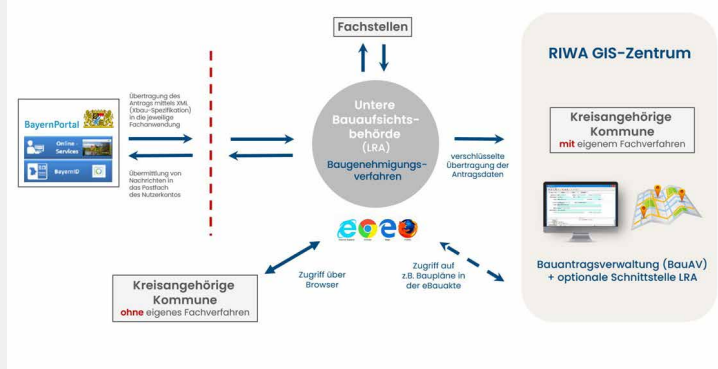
Fachstellen

RIWA GIS-Zentrum

BayernPortal

Online-Services

BayernID

Übertragung des Antrags mittels XML (Xbau-Spezifikation) in die jeweilige Fachanwendung

Übermittlung von Nachrichten in das Postfach des Nutzerkontos

Untere Bauaufsichts-behörde (LRA)

Baugenehmigungs-verfahren

verschlüsselte Übertragung der Antragsdaten

Kreisangehörige Kommune mit eigenem Fachverfahren

Zugriff über Browser

Zugriff auf z.B. Baupläne in der eBauakte

Kreisangehörige Kommune ohne eigenes Fachverfahren

Bauantragsverwaltung (BauAV) + optionale Schnittstelle LRA